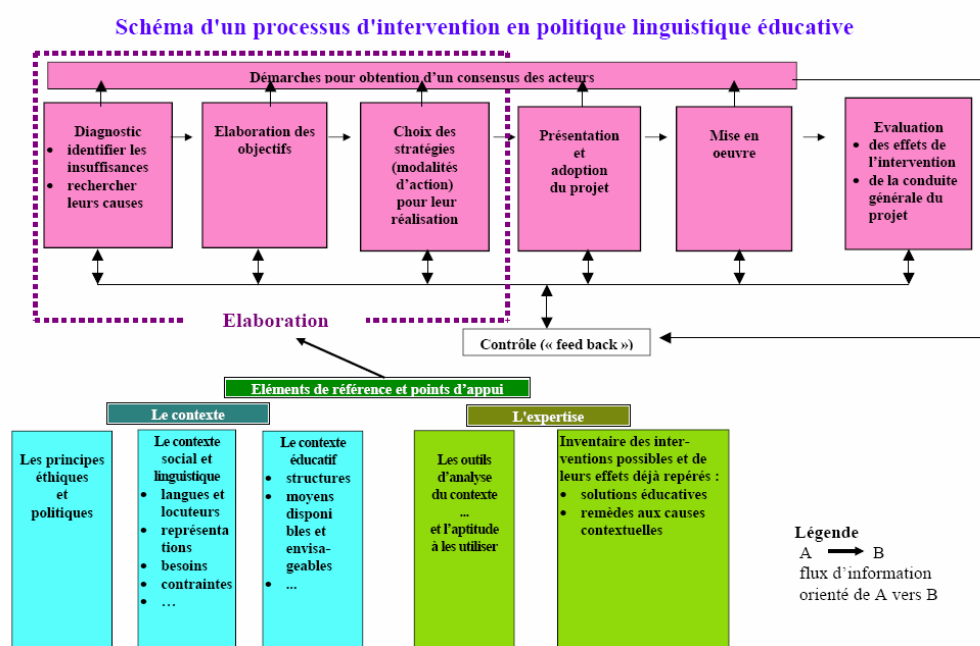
Schéma d'un processus d'intervention en politique linguistique éducative

Démarches pour obtention d'un consensus des acteurs

Diagnostic
- identifier les insuffisances
- rechercher leurs causes

Elaboration des objectifs

Choix des stratégies (modalités d'action) pour leur réalisation

Présentation et adoption du projet

Mise en oeuvre

Evaluation
- des effets de l'intervention
- de la conduite générale du projet

Elaboration

Contrôle (« feed back »)

Eléments de référence et points d'appui

Le contexte

L'expertise

Les principes éthiques et politiques

Le contexte social et linguistique
- langues et locuteurs
- représentations
- besoins
- contraintes
- …

Le contexte éducatif
- structures
- moyens disponibles et envisageables
- ...

Les outils d'analyse du contexte ... et l'aptitude à les utiliser

Inventaire des interventions possibles et de leurs effets déjà repérés :
- solutions éducatives
- remèdes aux causes contextuelles

Légende
A B
flux d'information orienté de A vers B